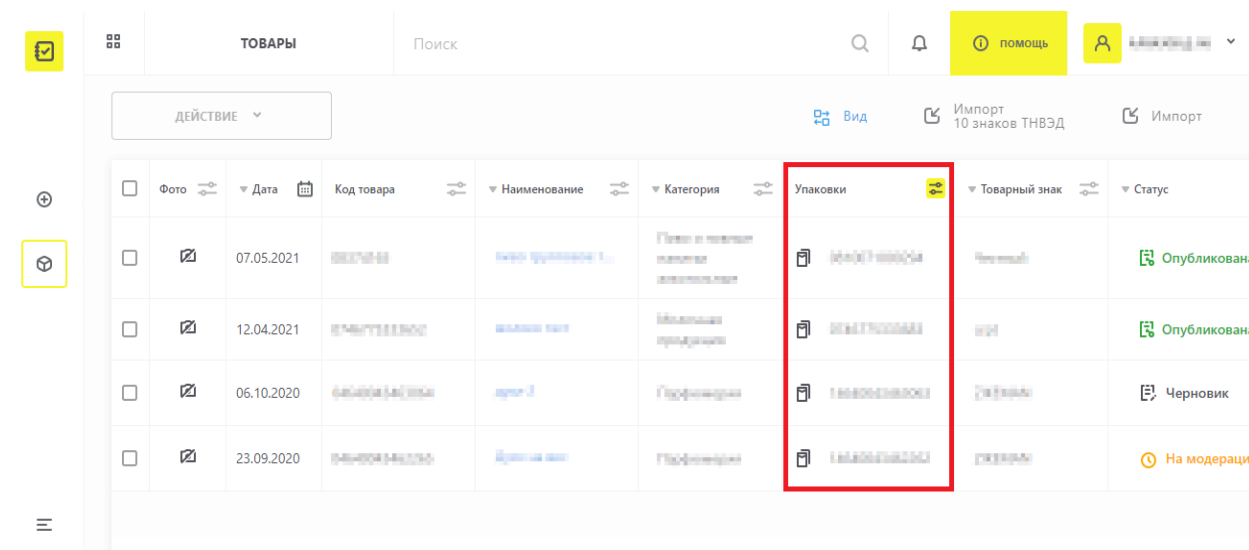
ТОВАРЫ

Поиск

помощь

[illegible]

ДЕЙСТВИЕ

Вид

Импорт 10 знаков ТНВЭД

Импорт

| | Фото | Дата | Код товара | Наименование | Категория | Упаковки | Товарный знак | Статус |
|---|---|---|---|---|---|---|---|---|
| | | 07.05.2021 | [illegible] | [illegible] | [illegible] | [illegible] | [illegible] | Опубликована |
| | | 12.04.2021 | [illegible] | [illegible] | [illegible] | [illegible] | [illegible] | Опубликована |
| | | 06.10.2020 | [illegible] | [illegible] | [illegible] | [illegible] | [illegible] | Черновик |
| | | 23.09.2020 | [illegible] | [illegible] | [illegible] | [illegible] | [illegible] | На модераци |